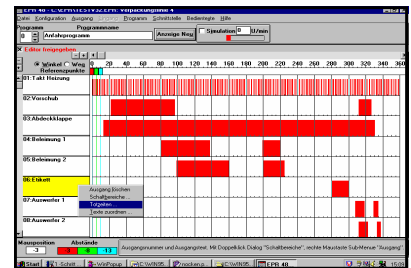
EPR 40 - C:\EPR\SYS\2\SEM\ Verpackungsanlage 4

Datei Konfiguration Ausgang Programs Schnittstelle Bedienhilfe Hilfe

Programm Programmname

0 Anfahrprogramm Anzeige Neu Simulation 0 U/min

Editor freigegeben

Winkel Weg Referenzpunkte

0 20 40 60 80 100 120 140 160 180 200 220 240 260 280 300 320 340 360

01:Takt Heizung

02:Vorschub

03:Abdeckklappe

04:Beleimung 1

05:Beleimung 2

06:Etikett

07:Auswerfer 1

08:Auswerfer 2

Ausgang löschen
Schaltbereiche...
Totzeiten
Texte zuordnen...

Mausposition -3

Abstände

Ausgangsnummer und Ausgangstext. Mit Doppelklick Dialog "Schaltbereiche", rechte Maustaste Sub-Menue "Ausgang".

Start 1-Schitt WinPopup C:\WIN95 rocken.p C:\WIN95 EPR 40 15:06